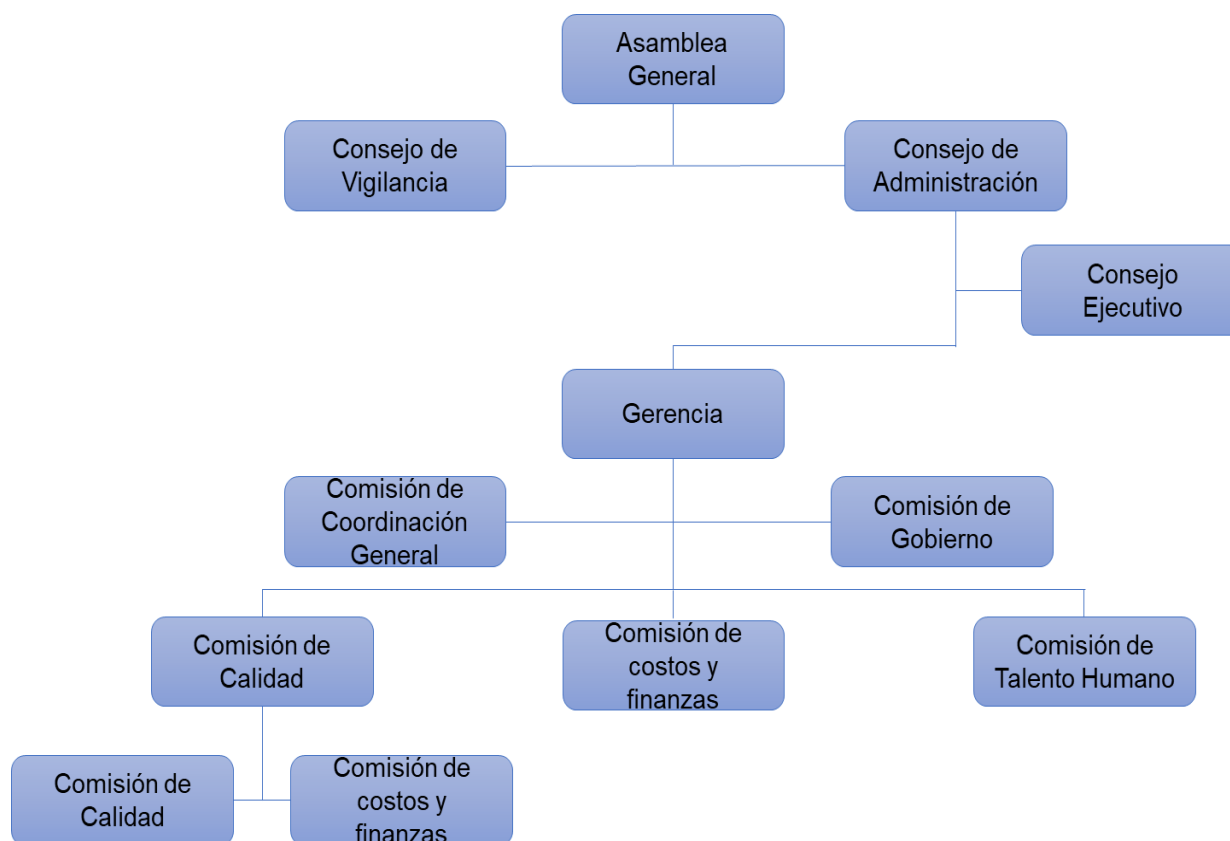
Asamblea General

Consejo de Vigilancia

Consejo de Administración

Consejo Ejecutivo

Gerencia

Comisión de Coordinación General

Comisión de Gobierno

Comisión de Calidad

Comisión de costos y finanzas

Comisión de Talento Humano

Comisión de Calidad

Comisión de costos y finanzas